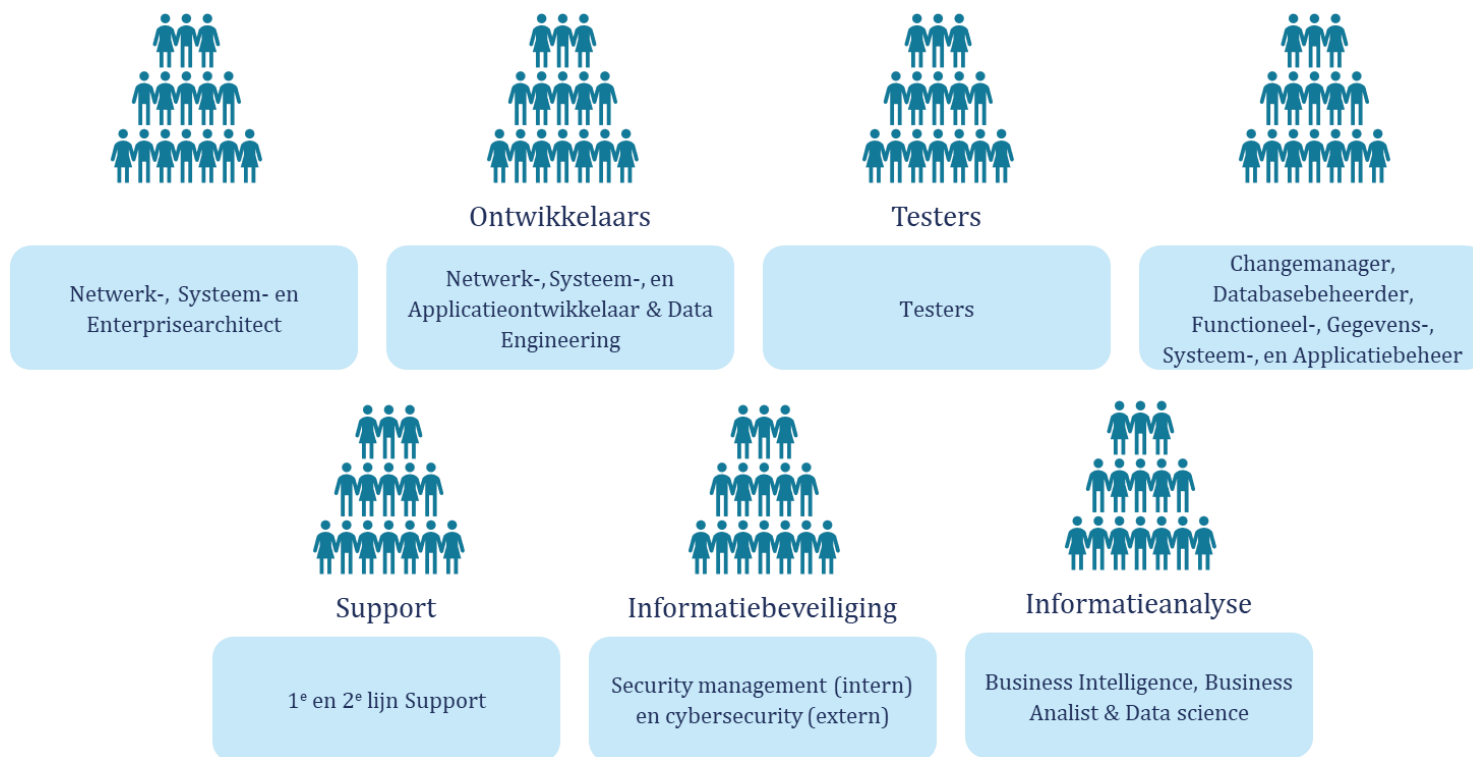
Ontwikkelaars

Testers

Netwerk-, Systeem- en Enterprisearchitect

Netwerk-, Systeem-, en Applicatieontwikkelaar & Data Engineering

Testers

Changemanager, Databasebeheerder, Functioneel-, Gegevens-, Systeem-, en Applicatiebeheer

Support

Informatiebeveiliging

Informatieanalyse

1$^{e}$ en 2$^{e}$ lijn Support

Security management (intern) en cybersecurity (extern)

Business Intelligence, Business Analist & Data science